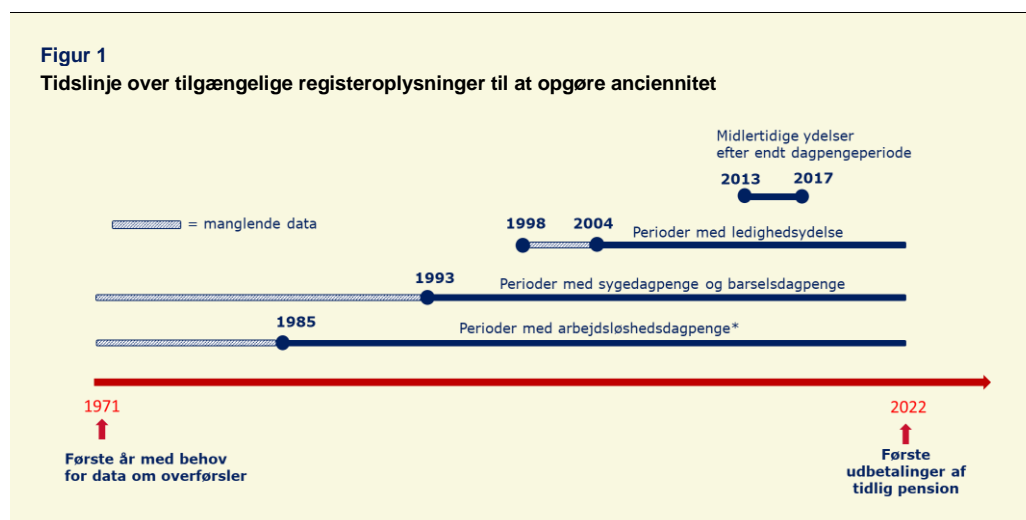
Figur 1
Tidslinje over tilgængelige registeroplysninger til at opgøre anciennitet

Midlertidige ydelser efter endt dagpengeperiode

2013 2017

= manglende data

1998 2004 Perioder med ledighedsydelse

1993 Perioder med sygedagpenge og barselsdagpenge

1985 Perioder med arbejdsløshedsdagpenge*

1971

Første år med behov for data om overførsler

2022

Første udbetalinger af tidlig pension